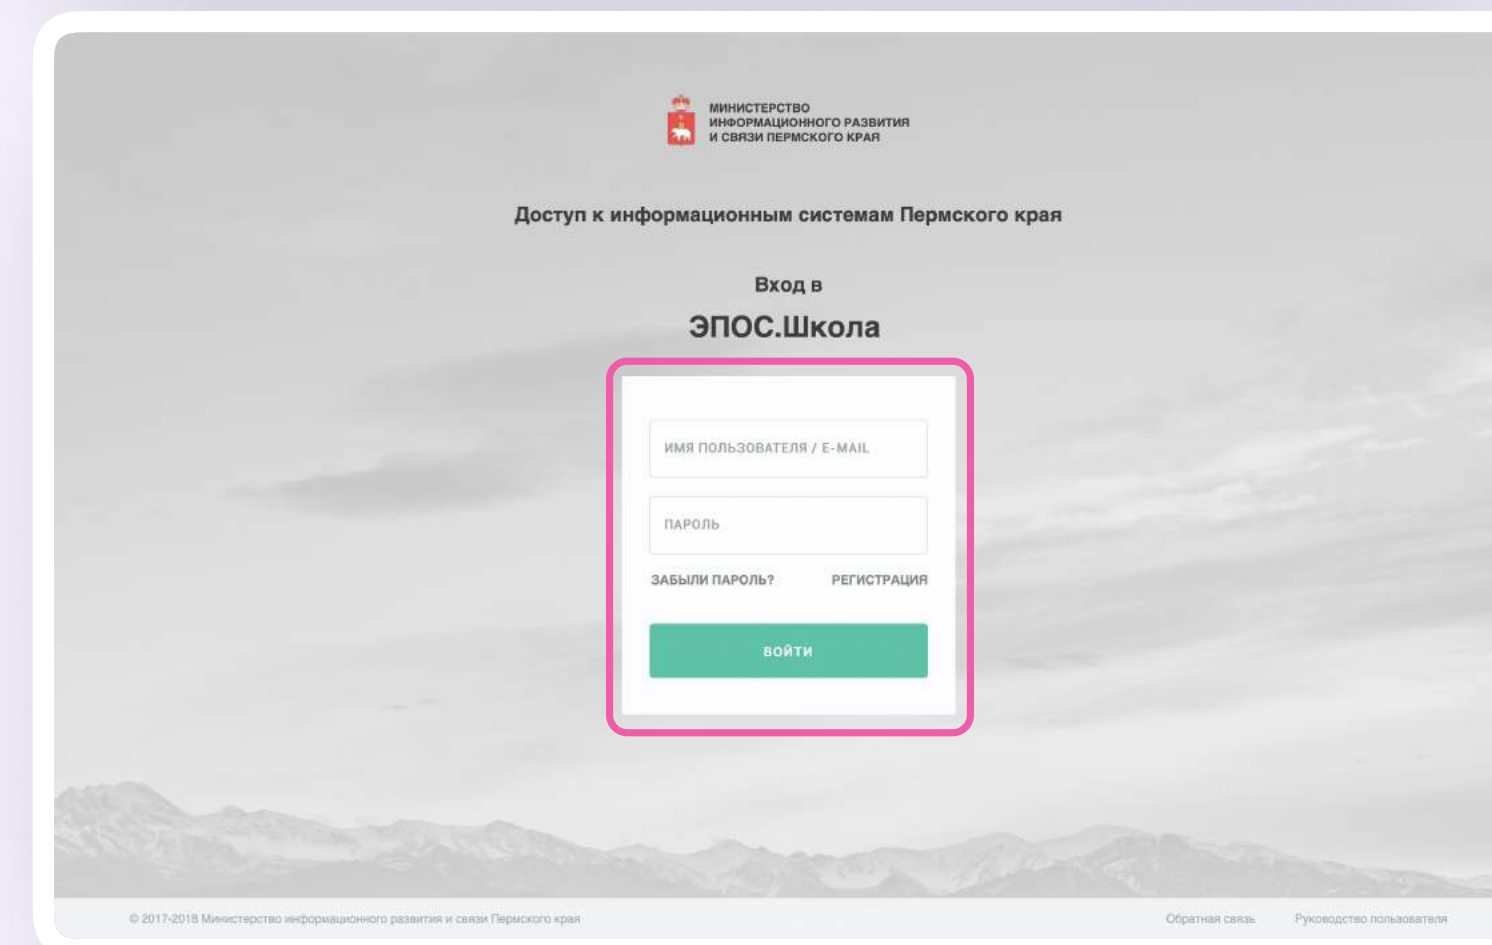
МИНИСТЕРСТВО ИНФОРМАЦИОННОГО РАЗВИТИЯ И СВЯЗИ ПЕРМСКОГО КРАЯ

Доступ к информационным системам Пермского края

Вход в

ЭПОС.Школа

ИМЯ ПОЛЬЗОВАТЕЛЯ / E-MAIL

ПАРОЛЬ

ЗАБЫЛИ ПАРОЛЬ?

РЕГИСТРАЦИЯ

ВОЙТИ

© 2017-2018 Министерство информационного развития и связи Пермского края

Обратная связь

Руководство пользователя